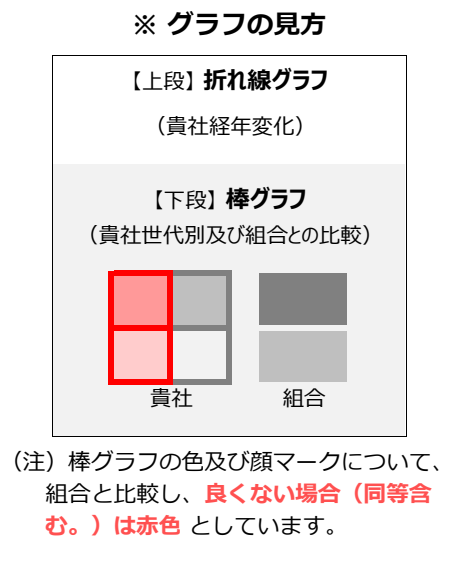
※ グラフの見方

【上段】折れ線グラフ
（貴社経年変化）

【下段】棒グラフ
（貴社世代別及び組合との比較）

貴社　組合

（注）棒グラフの色及び顔マークについて、組合と比較し、良くない場合（同等含む。）は赤色 としています。